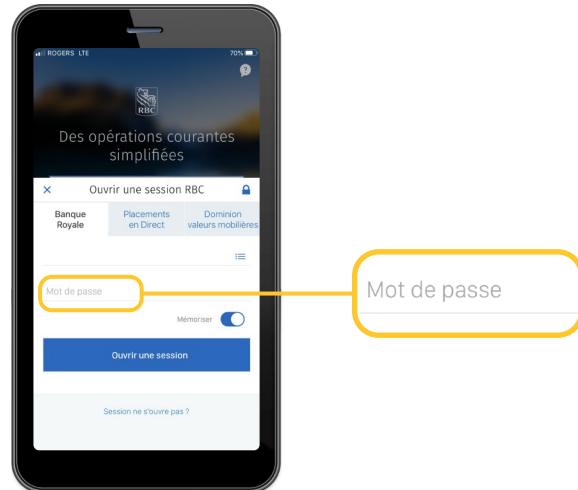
ROGERS LTE
70%

RBC

Des opérations courantes simplifiées

×
Ouvrir une session RBC

Banque Royale
Placements en Direct
Dominion valeurs mobilières

Mot de passe

Mémoriser

Ouvrir une session

Session ne s'ouvre pas ?

Mot de passe